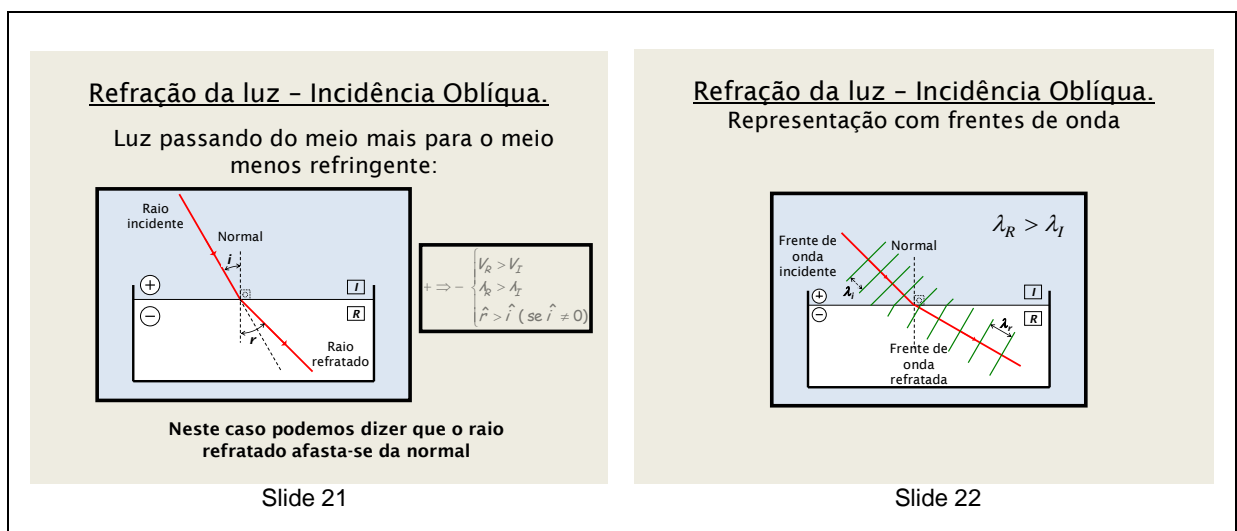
Refração da luz – Incidência Oblíqua.

Luz passando do meio mais para o meio menos refringente:

Raio incidente

Normal

$i$

$\oplus$

$\ominus$

I

R

$r$

Raio refratado

$+ \Rightarrow - \begin{cases} V_R > V_I \\ \lambda_R > \lambda_I \\ \hat{r} > \hat{i} \text{ ( se } \hat{i} \neq 0) \end{cases}$

Neste caso podemos dizer que o raio refratado afasta-se da normal

Slide 21

Refração da luz – Incidência Oblíqua.
Representação com frentes de onda

$\lambda_R > \lambda_I$

Frente de onda incidente

Normal

$\lambda_I$

$\oplus$

$\ominus$

I

R

$\lambda_r$

Frente de onda refratada

Slide 22